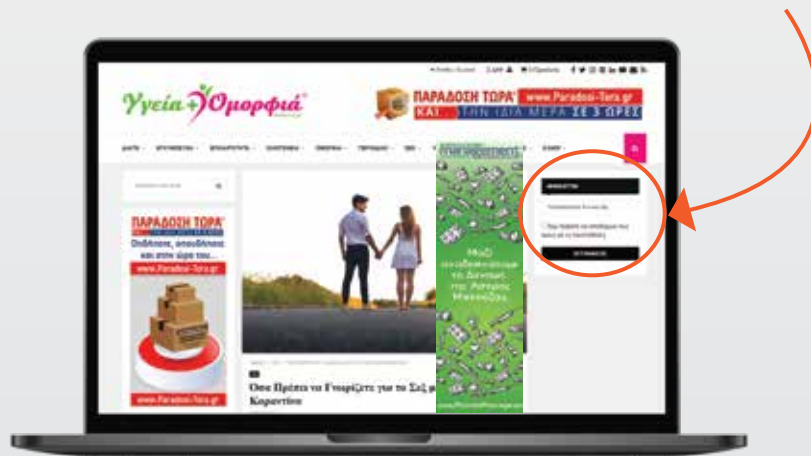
Υγεία + Ομορφιά

ΠΑΡΑΔΟΣΗ ΤΩΡΑ www.Paradosi-Tora.gr
ΚΑΙ ... ΤΗΝ ΙΔΙΑ ΜΕΡΑ ΣΕ 3 ΩΡΕΣ

ΠΑΡΑΔΟΣΗ ΤΩΡΑ
Οπουδήποτε, οποτεδήποτε και στον ίδιο χρόνο του
www.Paradosi-Tora.gr

www.Paradosi-Tora.gr

Όσα Πρέπει να Γνωρίζετε για το Σεξ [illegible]
Καραντίνα

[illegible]
Μαζί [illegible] τη Δύναμη της Αγγίας Μαστίχας

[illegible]
ΕΓΓΡΑΦΗ